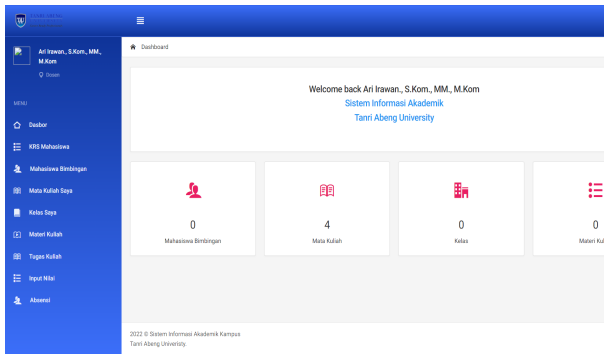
Ari Irawan., S.Kom., MM., M.Kom

Dosen

MENU

Dasbor

KRS Mahasiswa

Mahasiswa Bimbingan

Mata Kuliah Saya

Kelas Saya

Materi Kuliah

Tugas Kuliah

Input Nilai

Absensi

Dashboard

Welcome back Ari Irawan., S.Kom., MM., M.Kom
Sistem Informasi Akademik
Tanri Abeng University

0
Mahasiswa Bimbingan

4
Mata Kuliah

0
Kelas

0
Materi Kuli

2022 © Sistem Informasi Akademik Kampus
Tanri Abeng University.